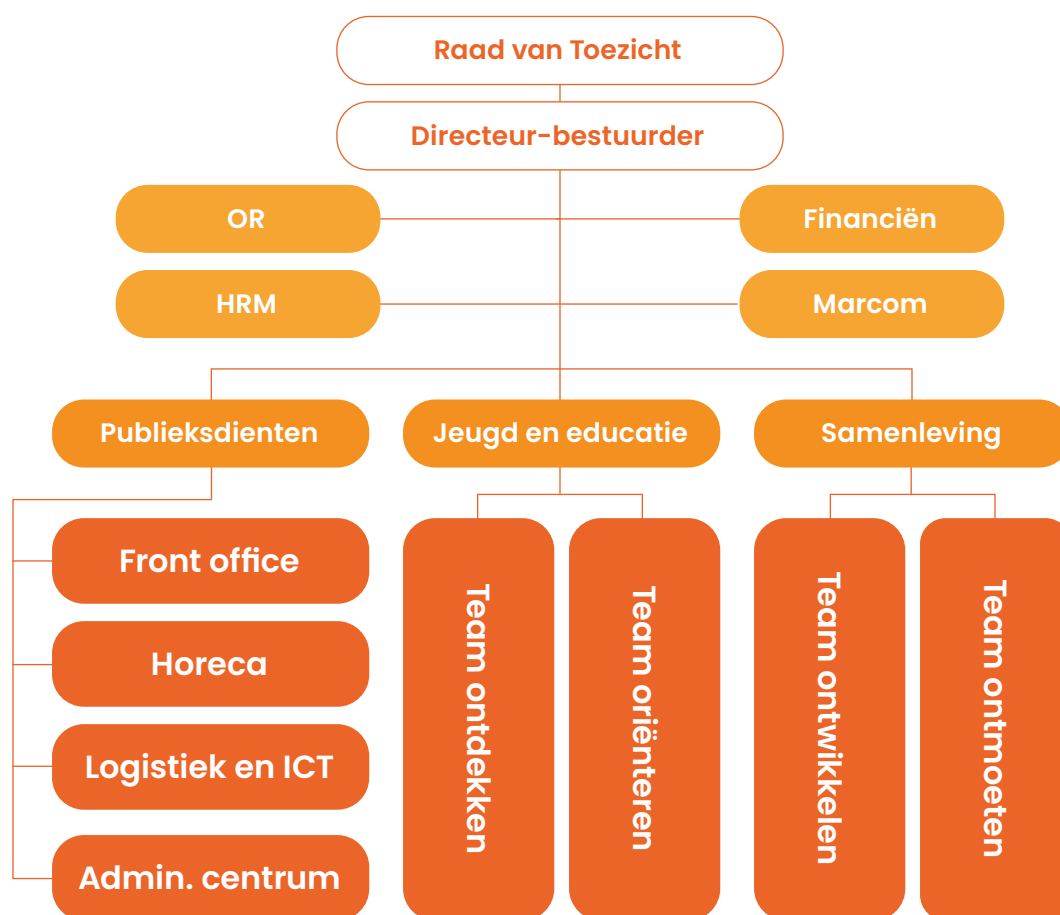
Raad van Toezicht

Directeur-bestuurder

OR

Financiën

HRM

Marcom

Publieksdienten

Jeugd en educatie

Samenleving

Front office

Horeca

Logistiek en ICT

Admin. centrum

Team ontdekken

Team oriënteren

Team ontwikkelen

Team ontmoeten